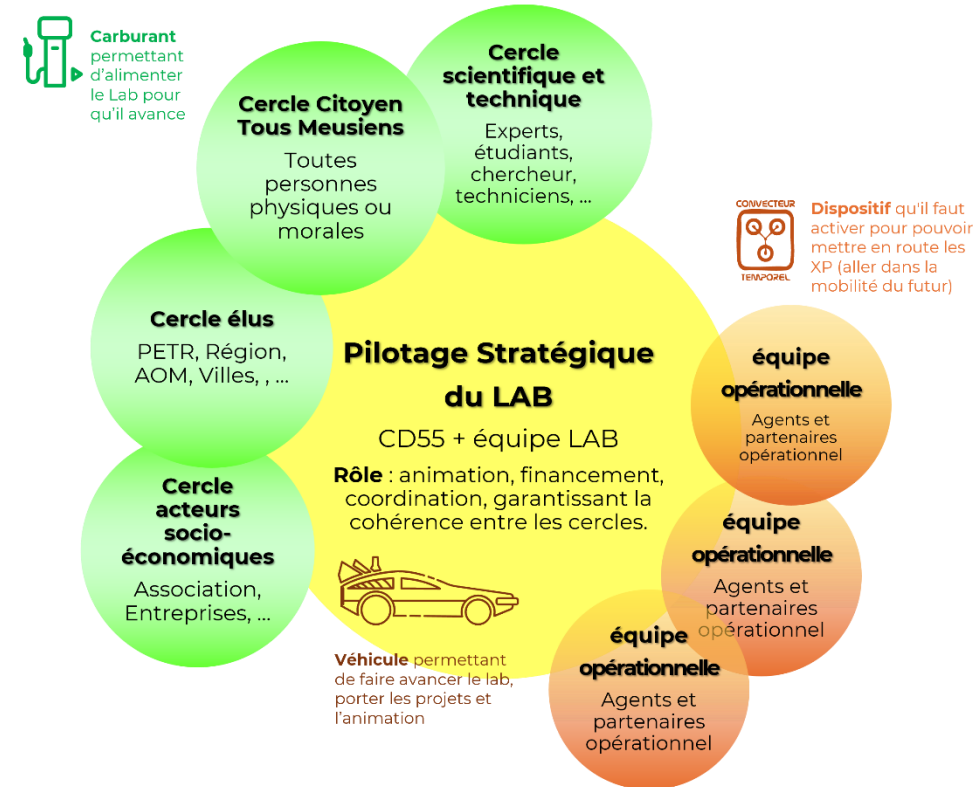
Carburant permettant d'alimenter le Lab pour qu'il avance

Cercle Citoyen Tous Meusiens

Toutes personnes physiques ou morales

Cercle scientifique et technique

Experts, étudiants, chercheur, techniciens, ...

CONVECTEUR TEMPOREL

Dispositif qu'il faut activer pour pouvoir mettre en route les XP (aller dans la mobilité du futur)

Cercle élus

PETR, Région, AOM, Villes, , ...

Pilotage Stratégique du LAB

CD55 + équipe LAB

Rôle : animation, financement, coordination, garantissant la cohérence entre les cercles.

équipe opérationnelle

Agents et partenaires opérationnel

Cercle acteurs socio-économiques

Association, Entreprises, ...

équipe opérationnelle

Agents et partenaires opérationnel

équipe opérationnelle

Agents et partenaires opérationnel

Véhicule permettant de faire avancer le lab, porter les projets et l'animation